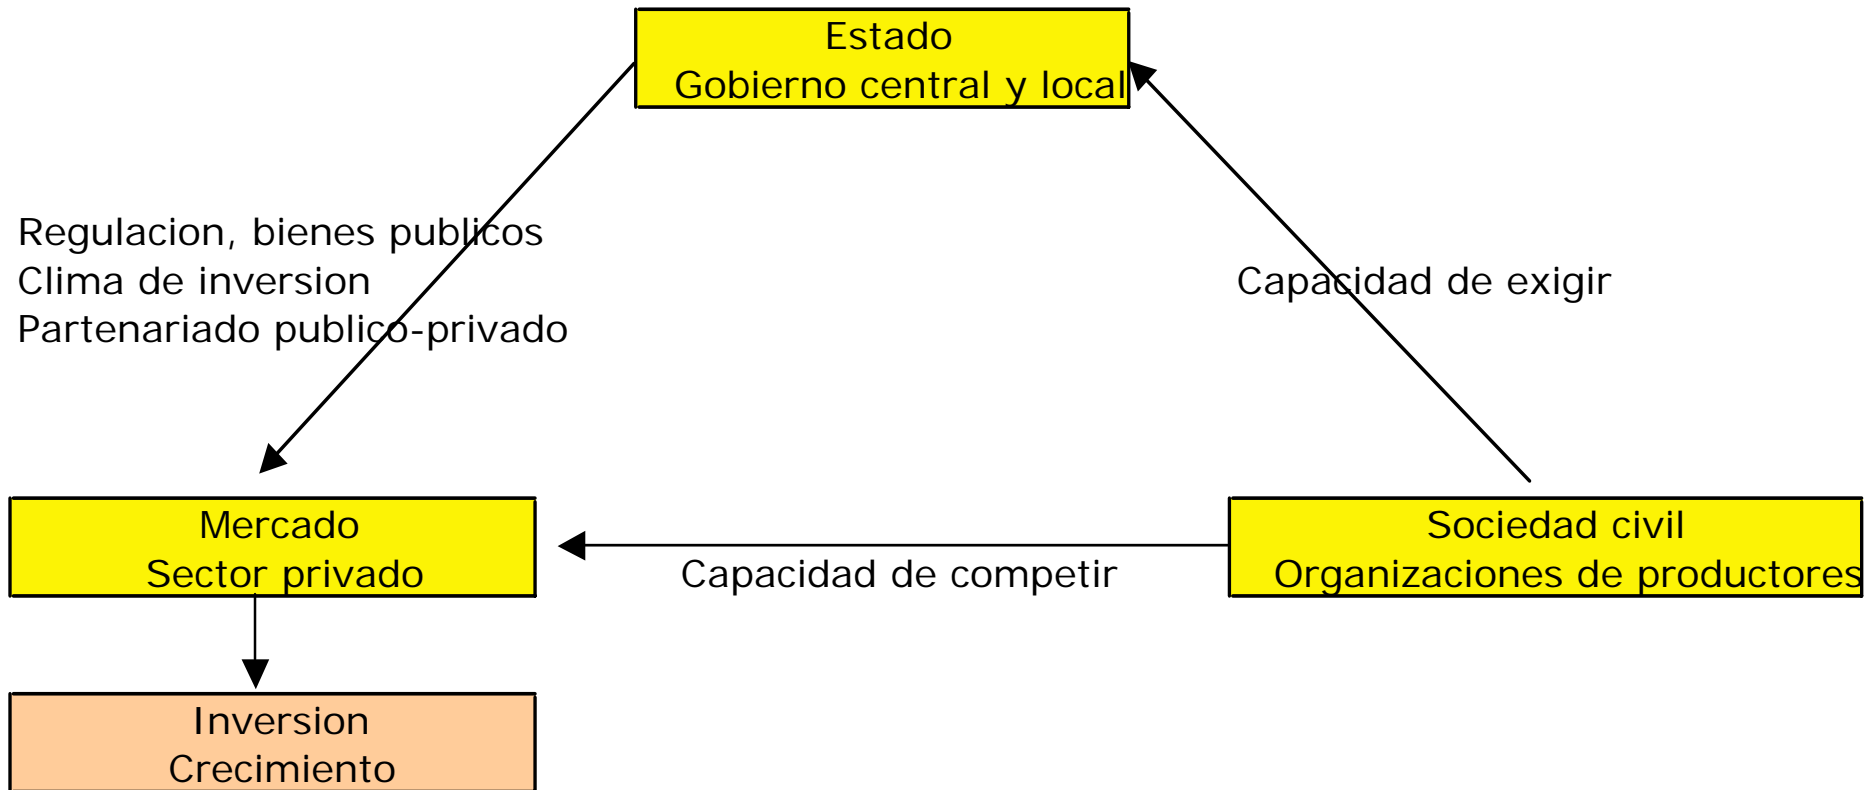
Estado
Gobierno central y local

Regulacion, bienes publicos
Clima de inversion
Partenariado publico-privado

Capacidad de exigir

Mercado
Sector privado

Capacidad de competir

Sociedad civil
Organizaciones de productores

Inversion
Crecimiento